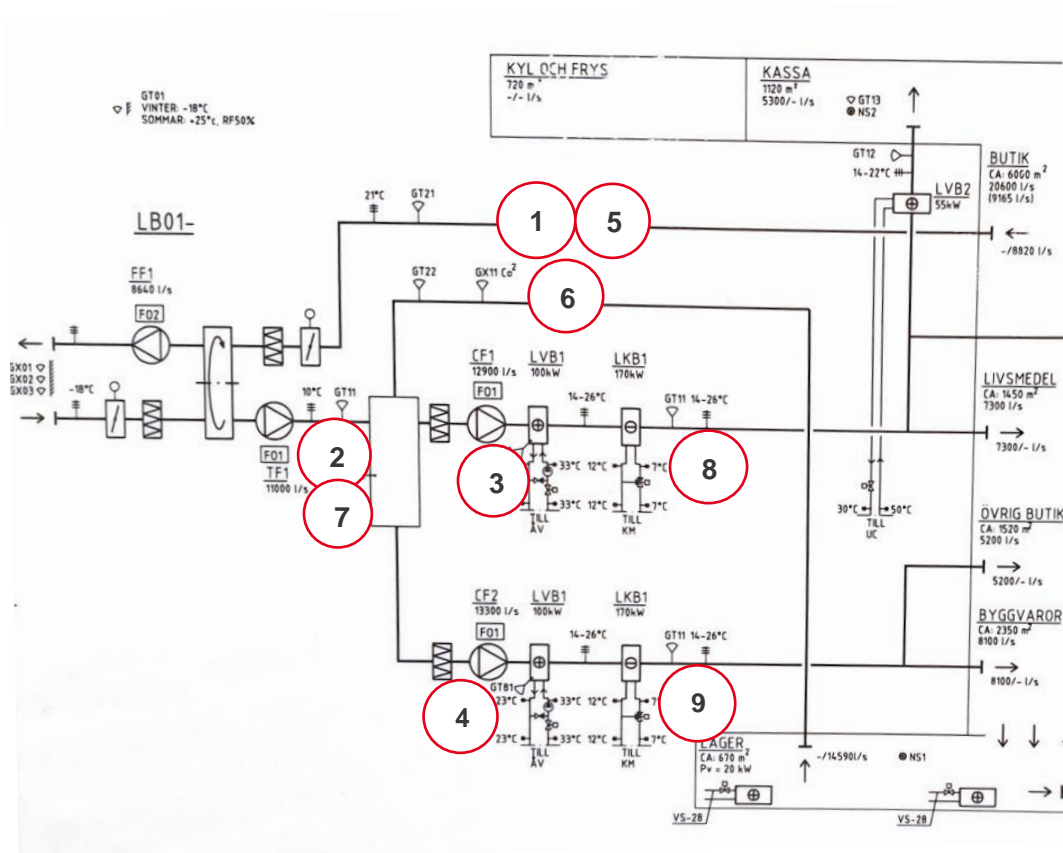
GT01
VINTER: -18°C
SOMMAR: +25°C, RF50%

KYL OCH FRYS
720 m²
-/- l/s

KASSA
1120 m²
5300/- l/s
GT13
NS2

GT12
14-22°C

BUTIK
CA: 6060 m²
20600 l/s
(9165 l/s)

LVB2
55kW

LB01-

21°C
GT21

1
5
-/8820 l/s

GT22
GX11 Co²
6

FF1
8640 l/s
F02

GX01
GX02
GX03
-18°C

CF1
12900 l/s
F01
LVB1
100kW
LKB1
170kW
14-26°C
GT11 14-26°C

LIVSMEDEL
CA: 1450 m²
7300 l/s
7300/- l/s

10°C
GT11
F01
TF1
11000 l/s
2
7
3
8
33°C
33°C
12°C
12°C
7°C
7°C
TILL ÅV
TILL KM
30°C
50°C
TILL UC

ÖVRIG BUTIK
CA: 1520 m²
5200 l/s
5200/- l/s

CF2
13300 l/s
F01
LVB1
100kW
LKB1
170kW
14-26°C
GT11 14-26°C

BYGGVAROR
CA: 2350 m²
8100 l/s
8100/- l/s

GT81
23°C
23°C
33°C
33°C
12°C
12°C
7°C
7°C
TILL ÅV
TILL KM
4
9

LAGER
CA: 670 m²
Pv = 20 kW
-/14590 l/s
NS1
VS-28
VS-28